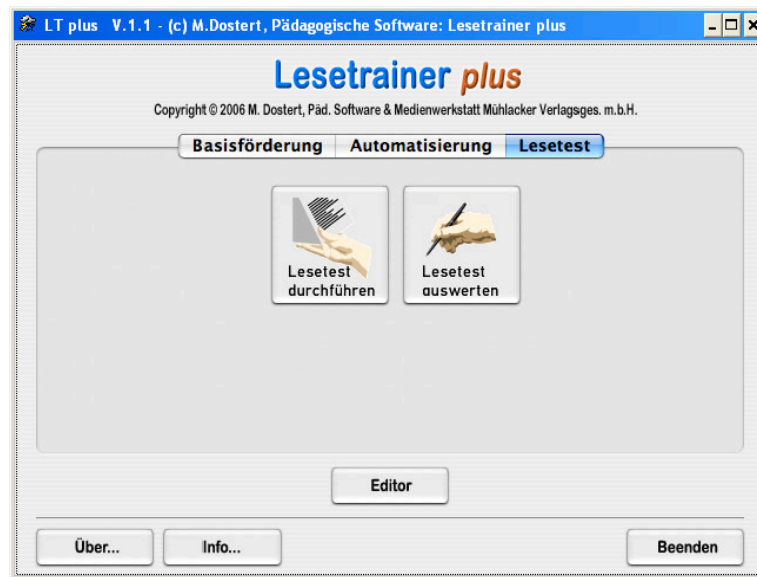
LT plus V.1.1 - (c) M.Dostert, Pädagogische Software: Lesetrainer plus

Lesetrainer plus

Copyright © 2006 M. Dostert, Päd. Software & Medienwerkstatt Mühlacker Verlagsges. m.b.H.

Basisförderung | Automatisierung | Lesetest

Lesetest durchführen

Lesetest auswerten

Editor

Über...

Info...

Beenden